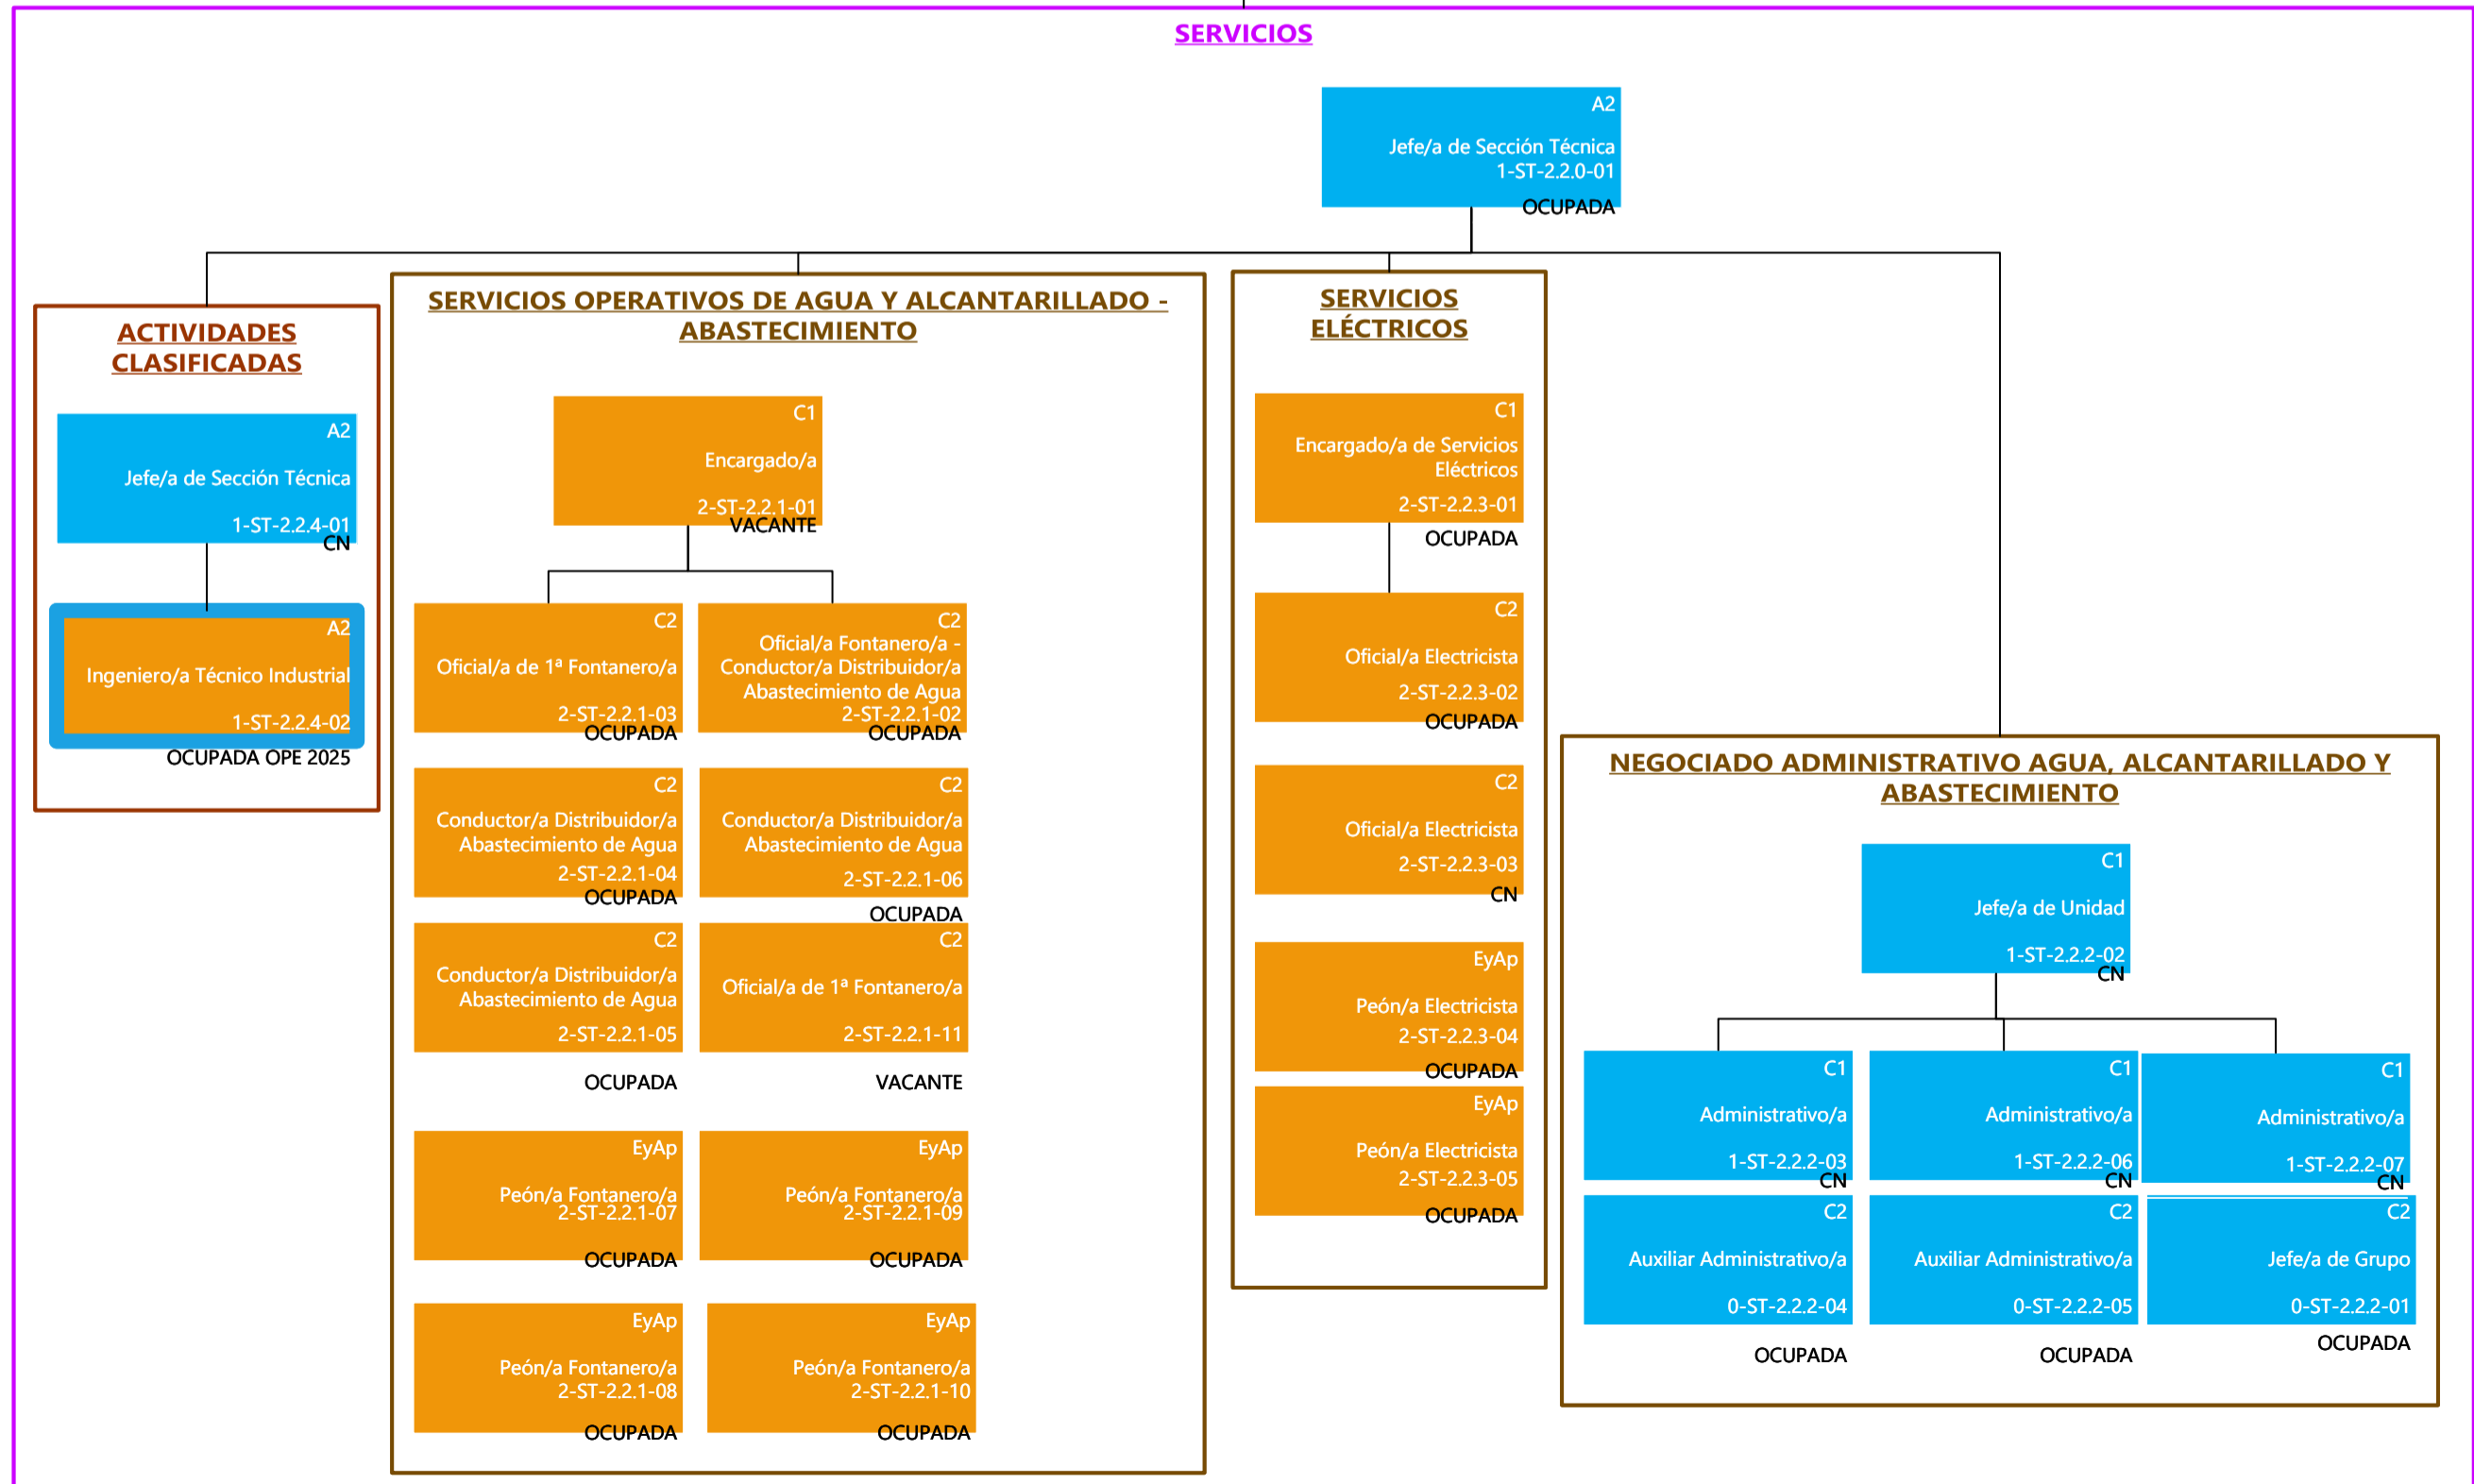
SERVICIOS

A2
Jefe/a de Sección Técnica
1-ST-2.2.0-01
OCUPADA

ACTIVIDADES CLASIFICADAS

A2
Jefe/a de Sección Técnica
1-ST-2.2.4-01
CN

A2
Ingeniero/a Técnico Industrial
1-ST-2.2.4-02
OCUPADA OPE 2025

SERVICIOS OPERATIVOS DE AGUA Y ALCANTARILLADO - ABASTECIMIENTO

C1
Encargado/a
2-ST-2.2.1-01
VACANTE

C2
Oficial/a de 1ª Fontanero/a
2-ST-2.2.1-03
OCUPADA

C2
Oficial/a Fontanero/a - Conductor/a Distribuidor/a Abastecimiento de Agua
2-ST-2.2.1-02
OCUPADA

C2
Conductor/a Distribuidor/a Abastecimiento de Agua
2-ST-2.2.1-04
OCUPADA

C2
Conductor/a Distribuidor/a Abastecimiento de Agua
2-ST-2.2.1-06
OCUPADA

C2
Conductor/a Distribuidor/a Abastecimiento de Agua
2-ST-2.2.1-05
OCUPADA

C2
Oficial/a de 1ª Fontanero/a
2-ST-2.2.1-11
VACANTE

EyAp
Peón/a Fontanero/a
2-ST-2.2.1-07
OCUPADA

EyAp
Peón/a Fontanero/a
2-ST-2.2.1-09
OCUPADA

EyAp
Peón/a Fontanero/a
2-ST-2.2.1-08
OCUPADA

EyAp
Peón/a Fontanero/a
2-ST-2.2.1-10
OCUPADA

SERVICIOS ELÉCTRICOS

C1
Encargado/a de Servicios Eléctricos
2-ST-2.2.3-01
OCUPADA

C2
Oficial/a Electricista
2-ST-2.2.3-02
OCUPADA

C2
Oficial/a Electricista
2-ST-2.2.3-03
CN

EyAp
Peón/a Electricista
2-ST-2.2.3-04
OCUPADA

EyAp
Peón/a Electricista
2-ST-2.2.3-05
OCUPADA

NEGOCIADO ADMINISTRATIVO AGUA, ALCANTARILLADO Y ABASTECIMIENTO

C1
Jefe/a de Unidad
1-ST-2.2.2-02
CN

C1
Administrativo/a
1-ST-2.2.2-03
CN

C1
Administrativo/a
1-ST-2.2.2-06
CN

C1
Administrativo/a
1-ST-2.2.2-07
CN

C2
Auxiliar Administrativo/a
0-ST-2.2.2-04
OCUPADA

C2
Auxiliar Administrativo/a
0-ST-2.2.2-05
OCUPADA

C2
Jefe/a de Grupo
0-ST-2.2.2-01
OCUPADA